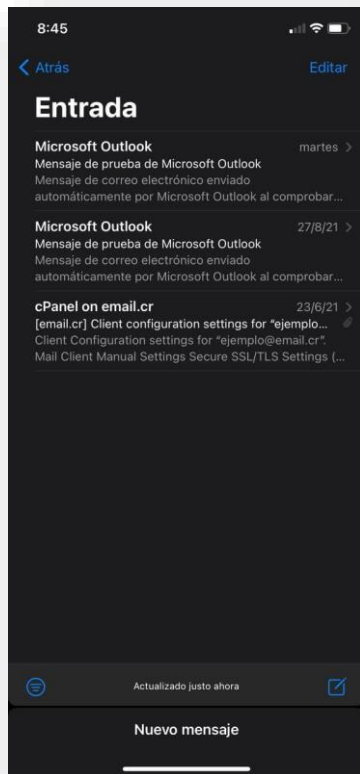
8:45

Atrás

Editar

Entrada

Microsoft Outlook
martes
Mensaje de prueba de Microsoft Outlook
Mensaje de correo electrónico enviado automáticamente por Microsoft Outlook al comprobar...

Microsoft Outlook
27/8/21
Mensaje de prueba de Microsoft Outlook
Mensaje de correo electrónico enviado automáticamente por Microsoft Outlook al comprobar...

cPanel on email.cr
23/6/21
[email.cr] Client configuration settings for "ejemplo...
Client Configuration settings for "ejemplo@email.cr".
Mail Client Manual Settings Secure SSL/TLS Settings (...

Actualizado justo ahora

Nuevo mensaje